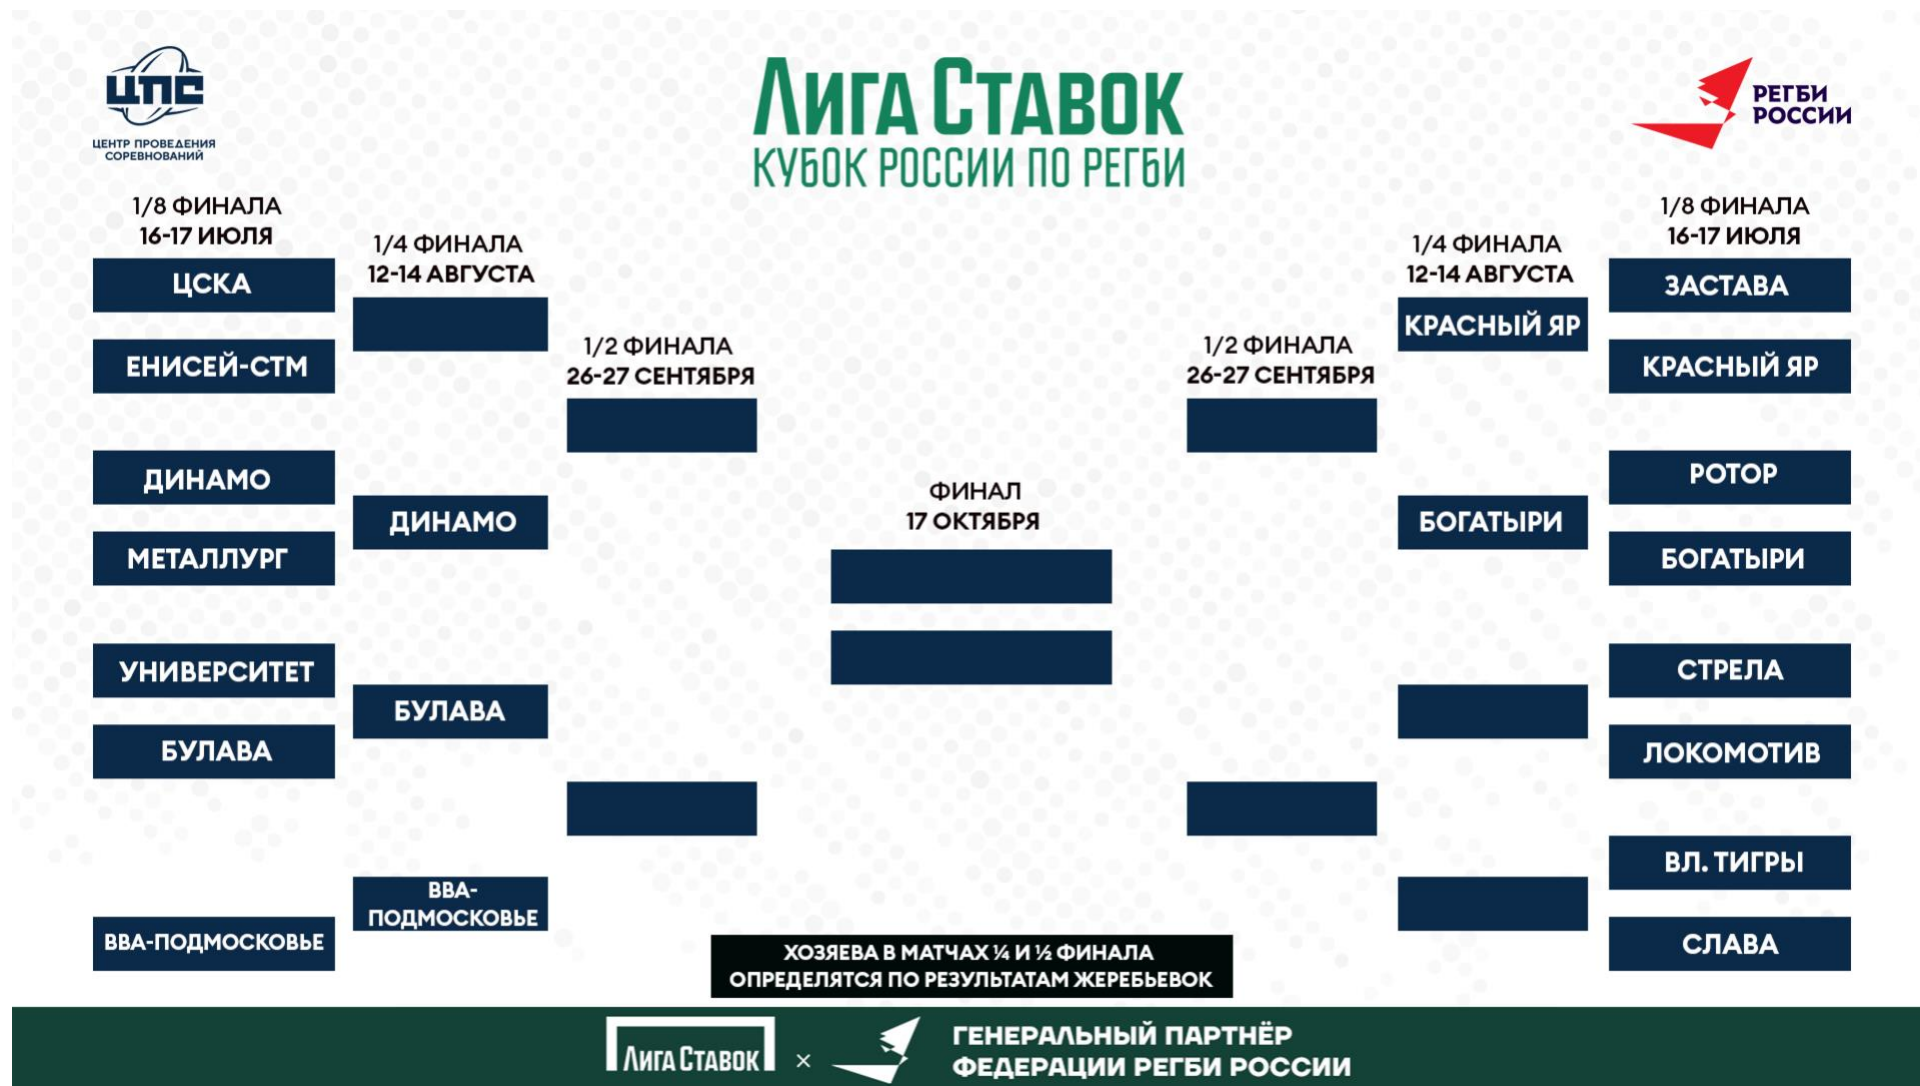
ЦПС
ЦЕНТР ПРОВЕДЕНИЯ СОРЕВНОВАНИЙ

ЛИГА СТАВОК
КУБОК РОССИИ ПО РЕГБИ

РЕГБИ РОССИИ

1/8 ФИНАЛА
16-17 ИЮЛЯ

ЦСКА
ЕНИСЕЙ-СТМ
ДИНАМО
МЕТАЛЛУРГ
УНИВЕРСИТЕТ
БУЛАВА
ВВА-ПОДМОСКОВЬЕ

1/4 ФИНАЛА
12-14 АВГУСТА

ДИНАМО
БУЛАВА
ВВА-ПОДМОСКОВЬЕ

1/2 ФИНАЛА
26-27 СЕНТЯБРЯ

ФИНАЛ
17 ОКТЯБРЯ

1/2 ФИНАЛА
26-27 СЕНТЯБРЯ

1/4 ФИНАЛА
12-14 АВГУСТА

КРАСНЫЙ ЯР
БОГАТЫРИ

1/8 ФИНАЛА
16-17 ИЮЛЯ

ЗАСТАВА
КРАСНЫЙ ЯР
РОТОР
БОГАТЫРИ
СТРЕЛА
ЛОКОМОТИВ
ВЛ. ТИГРЫ
СЛАВА

ХОЗЯЕВА В МАТЧАХ ¼ И ½ ФИНАЛА
ОПРЕДЕЛЯТСЯ ПО РЕЗУЛЬТАТАМ ЖЕРЕБЬЕВОК

ЛИГА СТАВОК × 
ГЕНЕРАЛЬНЫЙ ПАРТНЁР
ФЕДЕРАЦИИ РЕГБИ РОССИИ